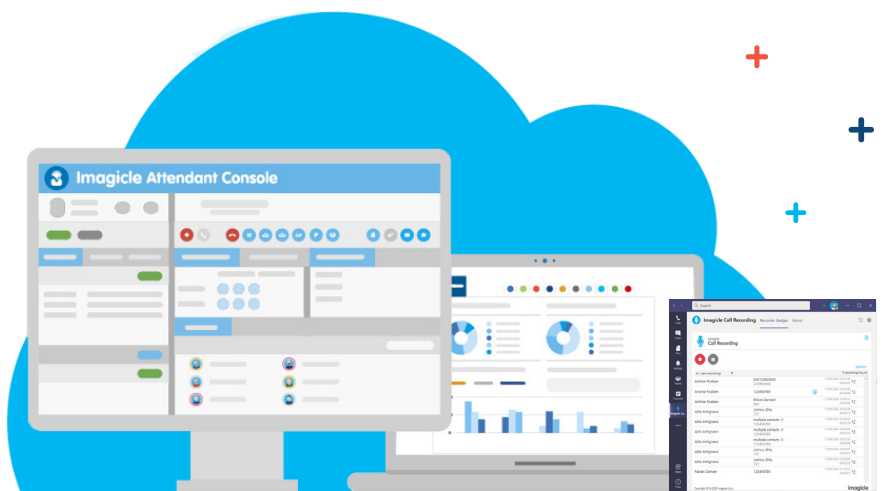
Imagicle Attendant Console

Search

Imagicle Call Recording

Recorder Gadget About

Call Recording

Andrea Fradelli

Andrea Fradelli

Andrea Fradelli

Aldo Antignano

Aldo Antignano

Aldo Antignano

Aldo Antignano

Aldo Antignano

Aldo Antignano

Aldo Antignano

Aldo Antignano

Steven Damiani

imagicle